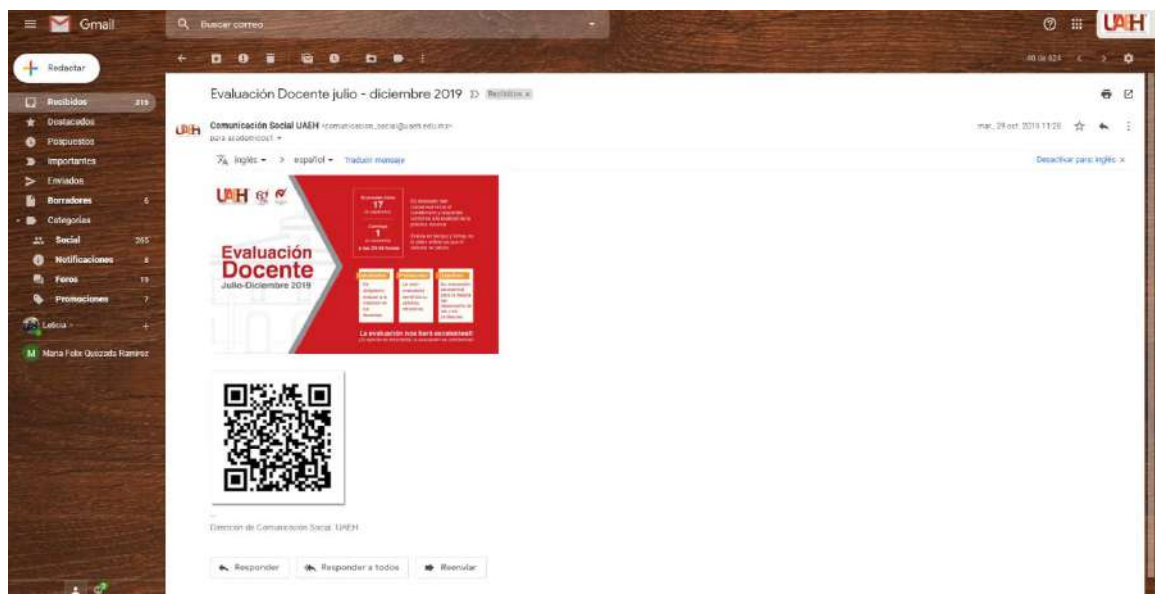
Gmail

Buscar correo

UAH

Redactar

Recibidos 219
Destacados
Pospuestos
Importantes
Enviados
Borradores 6
Categorías
Social 265
Notificaciones 8
Foros 19
Promociones 7
Leticia
M Maria Felix Quezada Ramirez

Evaluación Docente julio - diciembre 2019 Recibidos x

Comunicación Social UAEH <comunicacion_social@uaeh.edu.mx>
para académicos1

mar, 29 oct. 2019 11:20

Inglés > español Traducir mensaje

Desactivar para: inglés x

UAH

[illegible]
17
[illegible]
1
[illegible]

Evaluación Docente
Julio-Diciembre 2019

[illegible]

La evaluación nos hará excelentes!
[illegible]

--
Dirección de Comunicación Social UAEH

Responder
Responder a todos
Reenviar